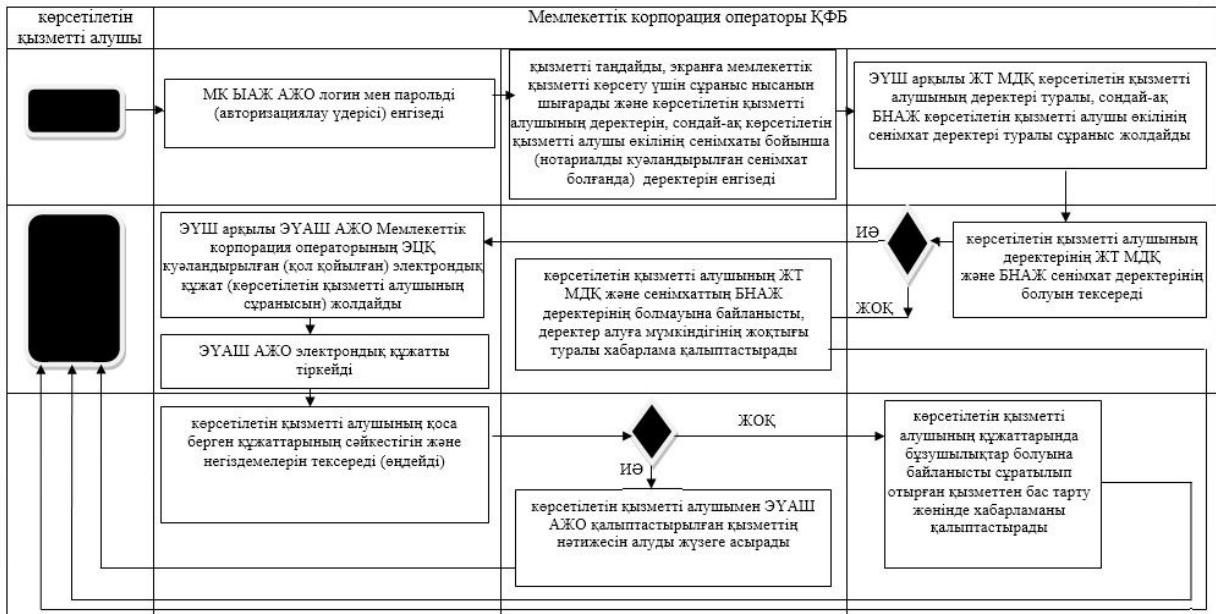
көрсетілетін қызметті алушы

Мемлекеттік корпорация операторы ҚФБ

МК ЫАЖ АЖО логин мен парольді (авторизациялау үдерісі) енгізеді

қызметті таңдайды, экранға мемлекеттік қызметті көрсету үшін сұраныс нысанын шығарады және көрсетілетін қызметті алушының деректерін, сондай-ақ көрсетілетін қызметті алушы өкілінің сенімхаты бойынша (нотариалды куәландырылған сенімхат болғанда) деректерін енгізеді

ЭҮШ арқылы ЖТ МДҚ көрсетілетін қызметті алушының деректері туралы, сондай-ақ БНАЖ көрсетілетін қызметті алушы өкілінің сенімхат деректері туралы сұраныс жолдайды

ЭҮШ арқылы ЭҮАШ АЖО Мемлекеттік корпорация операторының ЭЦҚ куәландырылған (қол қойылған) электрондық құжат (көрсетілетін қызметті алушының сұранысын) жолдайды

ИӘ

көрсетілетін қызметті алушының деректерінің ЖТ МДҚ және БНАЖ сенімхат деректерінің болуын тексереді

көрсетілетін қызметті алушының ЖТ МДҚ және сенімхаттың БНАЖ деректерінің болмауына байланысты, деректер алуға мүмкіндігінің жоқтығы туралы хабарлама қалыптастырады

ЖОҚ

ЭҮАШ АЖО электрондық құжатты тіркейді

көрсетілетін қызметті алушының қоса берген құжаттарының сәйкестігін және негіздемелерін тексереді (өңдейді)

ЖОҚ

көрсетілетін қызметті алушының құжаттарында бұзушылықтар болуына байланысты сұратылып отырған қызметтен бас тарту жөнінде хабарламаны қалыптастырады

ИӘ

көрсетілетін қызметті алушымен ЭҮАШ АЖО қалыптастырылған қызметтің нәтижесін алуды жүзеге асырады